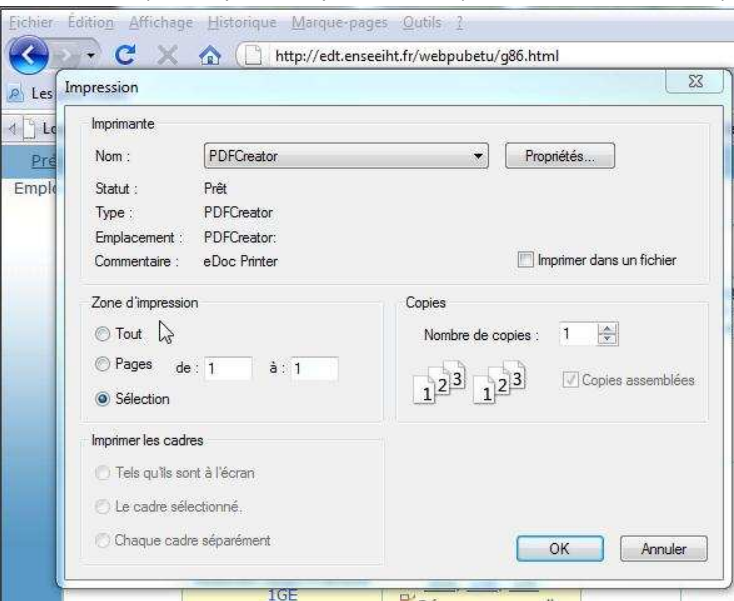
Fichier Édition Affichage Historique Marque-pages Outils ?

http://edt.enseeiht.fr/webpubetu/g86.html

Les

Lo

Pré

Emple

Impression

Imprimante

Nom : PDFCreator

Propriétés...

Statut : Prêt

Type : PDFCreator

Emplacement : PDFCreator:

Commentaire : eDoc Printer

Imprimer dans un fichier

Zone d'impression

Tout

Pages de : 1 à : 1

Sélection

Copies

Nombre de copies : 1

1 2 3 1 2 3

Copies assemblées

Imprimer les cadres

Tels qu'ils sont à l'écran

Le cadre sélectionné.

Chaque cadre séparément

OK

Annuler

1GE